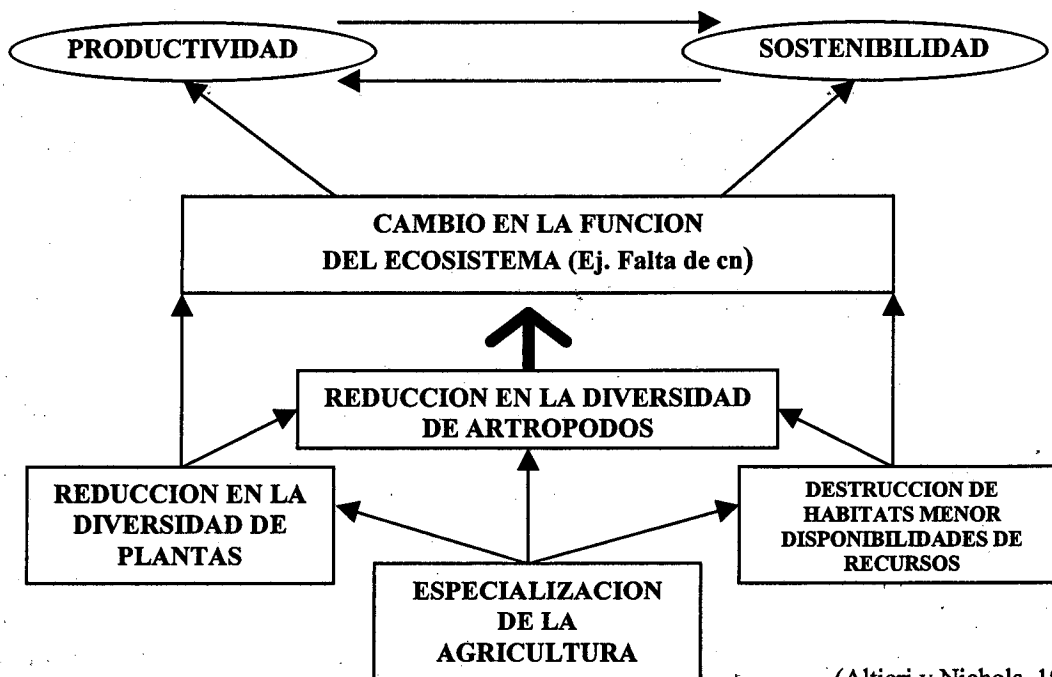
PRODUCTIVIDAD

SOSTENIBILIDAD

CAMBIO EN LA FUNCION DEL ECOSISTEMA (Ej. Falta de cn)

REDUCCION EN LA DIVERSIDAD DE ARTROPODOS

REDUCCION EN LA DIVERSIDAD DE PLANTAS

DESTRUCCION DE HABITATS MENOR DISPONIBILIDADES DE RECURSOS

ESPECIALIZACION DE LA AGRICULTURA

(Altieri y Nichols, 1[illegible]